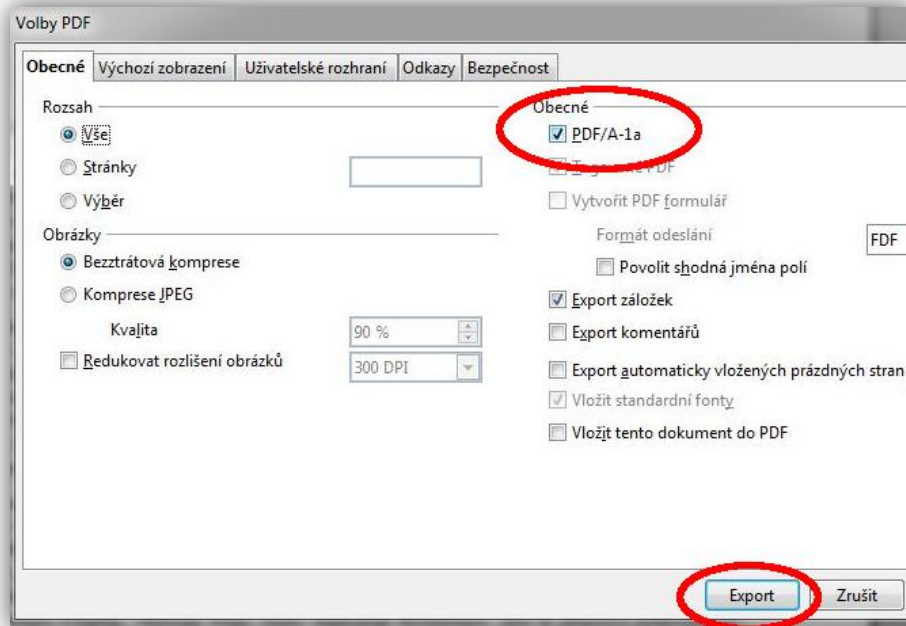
Volby PDF

Obecné | Výchozí zobrazení | Uživatelské rozhraní | Odkazy | Bezpečnost

Rozsah
Vše
Stránky
Výběr

Obrázky
Bezztrátová komprese
Komprese JPEG
Kvalita 90 %
Redukovat rozlišení obrázků 300 DPI

Obecné
PDF/A-1a
T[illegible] PDF
Vytvořit PDF formulář
Formát odeslání FDF
Povolit shodná jména polí
Export záložek
Export komentářů
Export automaticky vložených prázdných stran
Vložit standardní fonty
Vložit tento dokument do PDF

Export
Zrušit